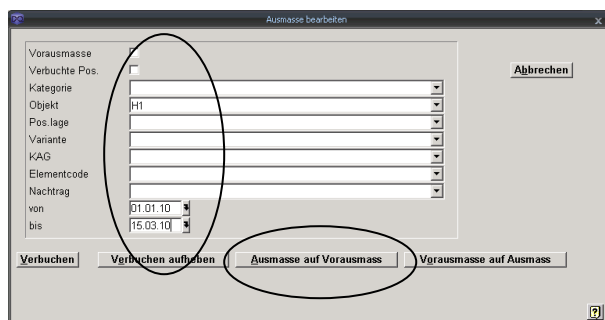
Ausmasse bearbeiten

Vorausmasse

Verbuchte Pos.

Kategorie

Objekt H1

Pos.lage

Variante

KAG

Elementcode

Nachtrag

von 01.01.10

bis 15.03.10

Abbrechen

Verbuchen

Verbuchen aufheben

Ausmasse auf Vorausmass

Vorausmasse auf Ausmass

?